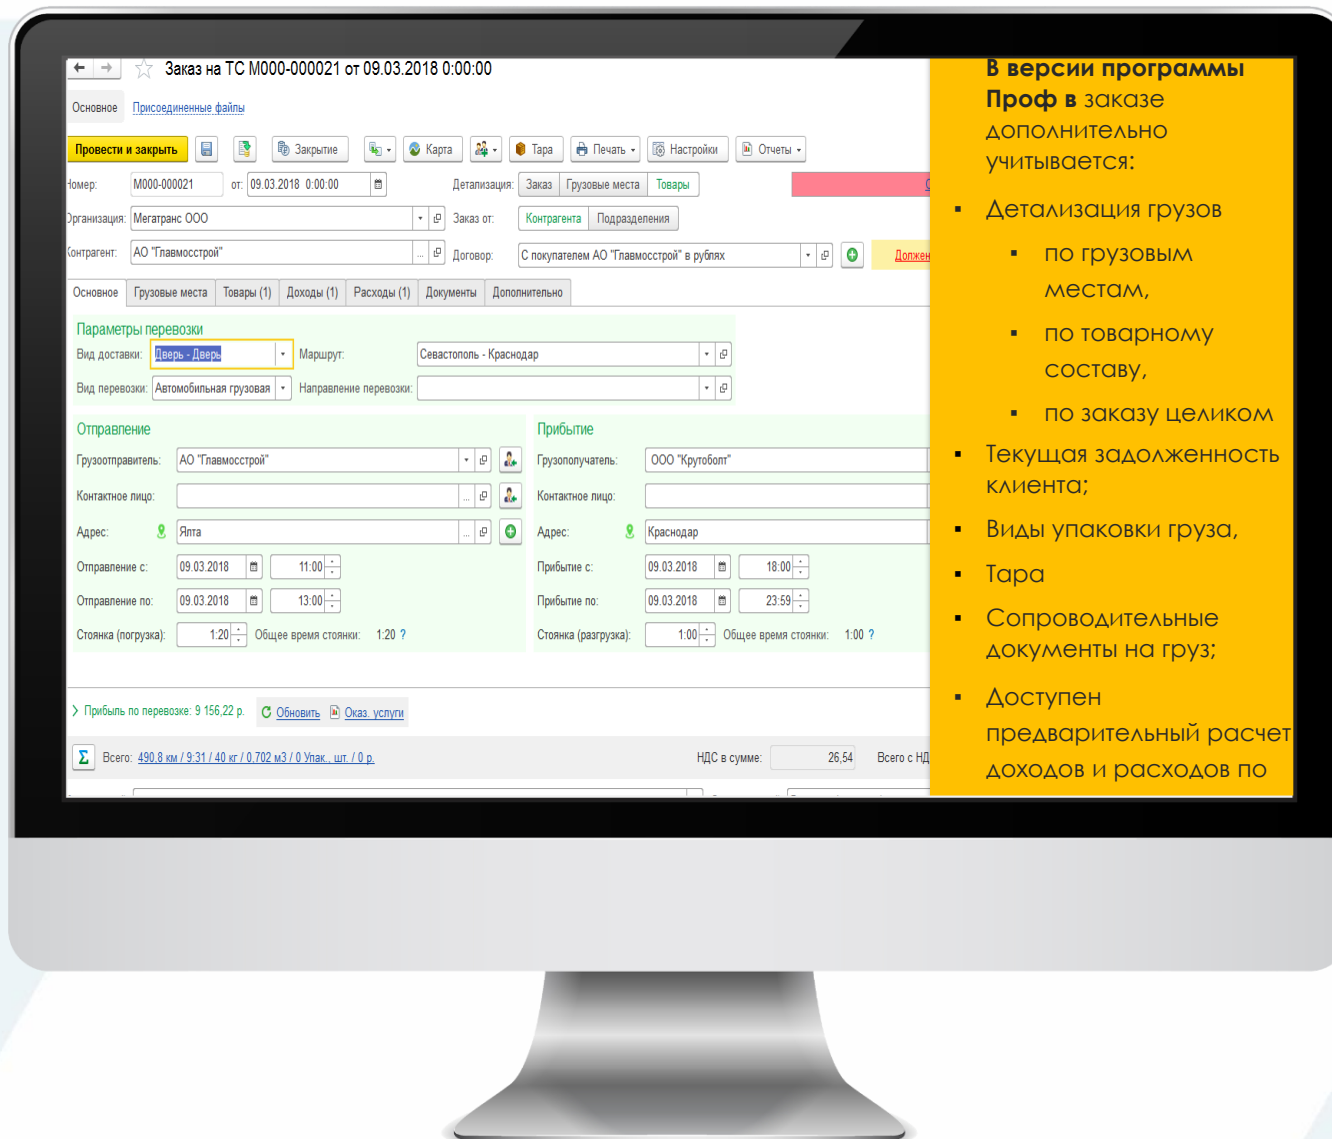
Заказ на ТС М000-000021 от 09.03.2018 0:00:00

Основное Присоединенные файлы

Провести и закрыть Закрытие Карта Тара Печать Настройки Отчеты

Номер: М000-000021 от: 09.03.2018 0:00:00 Детализация: Заказ Грузовые места Товары

Организация: Мегатранс ООО Заказ от: Контрагента Подразделения

Контрагент: АО "Главмосстрой" Договор: С покупателем АО "Главмосстрой" в рублях Должен

Основное Грузовые места Товары (1) Доходы (1) Расходы (1) Документы Дополнительно

Параметры перевозки
Вид доставки: Дверь - Дверь Маршрут: Севастополь - Краснодар
Вид перевозки: Автомобильная грузовая Направление перевозки:

Отправление
Грузоотправитель: АО "Главмосстрой"
Контактное лицо:
Адрес: Ялта
Отправление с: 09.03.2018 11:00
Отправление по: 09.03.2018 13:00
Стоянка (погрузка): 1:20 Общее время стоянки: 1:20 ?

Прибытие
Грузополучатель: ООО "Крутоболт"
Контактное лицо:
Адрес: Краснодар
Прибытие с: 09.03.2018 18:00
Прибытие по: 09.03.2018 23:59
Стоянка (разгрузка): 1:00 Общее время стоянки: 1:00 ?

Прибыль по перевозке: 9 156,22 р. Обновить Оказ. услуги

Всего: 490,8 км / 9:31 / 40 кг / 0,702 м3 / 0 Упак., шт. / 0 р. НДС в сумме: 26,54 Всего с НД

**В версии программы Проф в** заказе дополнительно учитывается:

- Детализация грузов
  - по грузовым местам,
  - по товарному составу,
  - по заказу целиком
- Текущая задолженность клиента;
- Виды упаковки груза,
- Тара
- Сопроводительные документы на груз;
- Доступен предварительный расчет доходов и расходов по